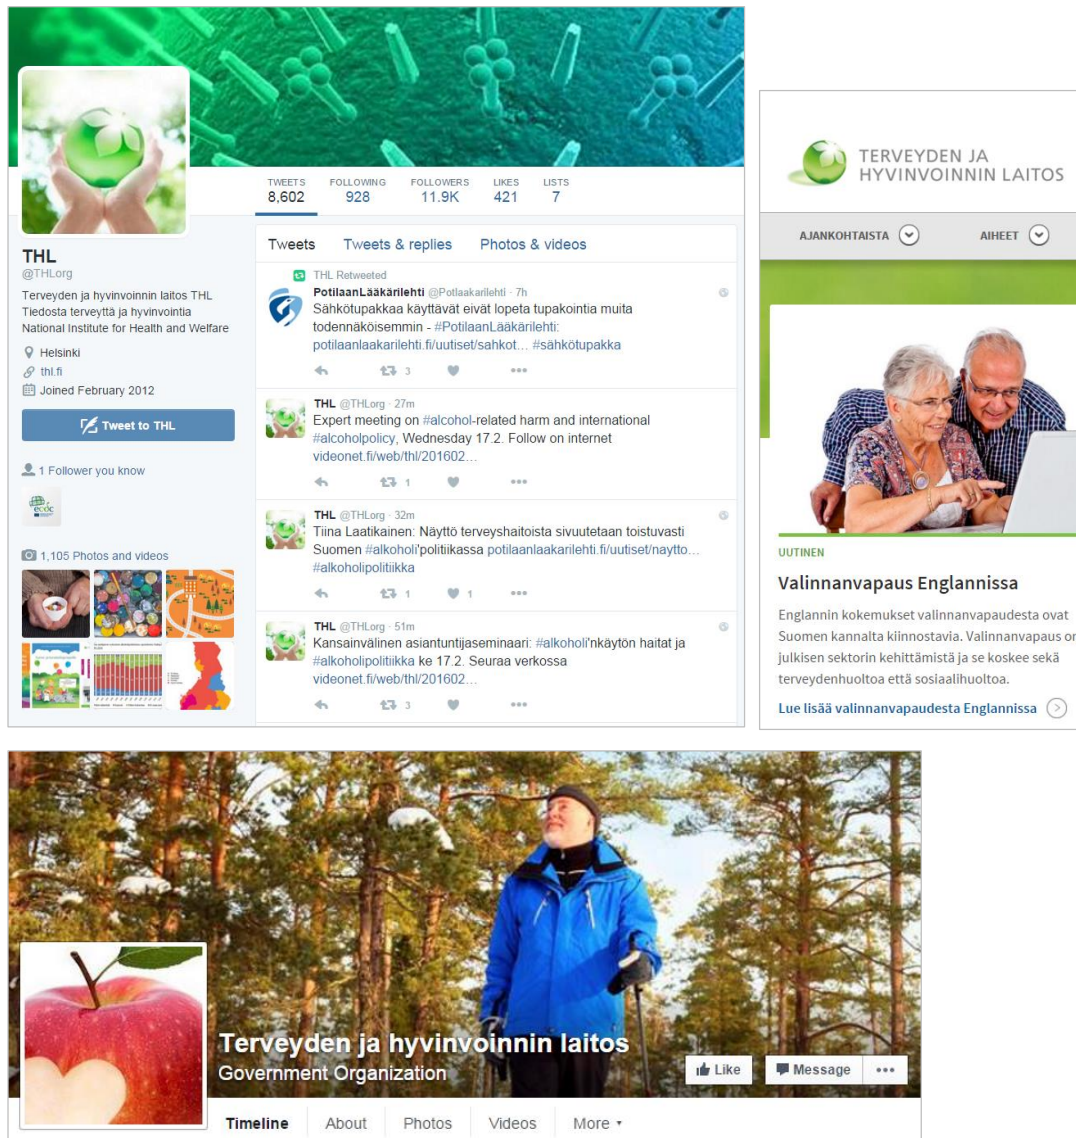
TWEETS
8,602
FOLLOWING
928
FOLLOWERS
11.9K
LIKES
421
LISTS
7

THL
@THLorg
Terveyden ja hyvinvoinnin laitos THL Tiedosta terveyttä ja hyvinvointia National Institute for Health and Welfare
Helsinki
thl.fi
Joined February 2012
Tweet to THL
1 Follower you know
1,105 Photos and videos

Tweets
Tweets & replies
Photos & videos

THL Retweeted
PotilaanLääkärilehti @Potlaakarilehti · 7h
Sähkötupakkaa käyttävät eivät lopeta tupakointia muita todennäköisemmin - #PotilaanLääkärilehti: potilaanlaakarilehti.fi/uutiset/sahkot... #sähkötupakka
3

THL @THLorg · 27m
Expert meeting on #alcohol-related harm and international #alcoholpolicy, Wednesday 17.2. Follow on internet videonet.fi/web/thl/201602...
1

THL @THLorg · 32m
Tiina Laatikainen: Näyttö terveyshaitoista sivuutetaan toistuvasti Suomen #alkoholi'politiikassa potilaanlaakarilehti.fi/uutiset/naytto... #alkoholipolitiikka
1
1

THL @THLorg · 51m
Kansainvälinen asiantuntijaseminaari: #alkoholi'nkäytön haitat ja #alkoholipolitiikka ke 17.2. Seuraa verkossa videonet.fi/web/thl/201602...
3

TERVEYDEN JA HYVINVOINNIN LAITOS
AJANKOHTAISTA
AIHEET
UUTINEN
Valinnanvapaus Englannissa
Englannin kokemukset valinnanvapaudesta ovat Suomen kannalta kiinnostavia. Valinnanvapaus on julkisen sektorin kehittämistä ja se koskee sekä terveydenhuoltoa että sosiaalihuoltoa.
Lue lisää valinnanvapaudesta Englannissa

Terveyden ja hyvinvoinnin laitos
Government Organization
Like
Message
Timeline
About
Photos
Videos
More